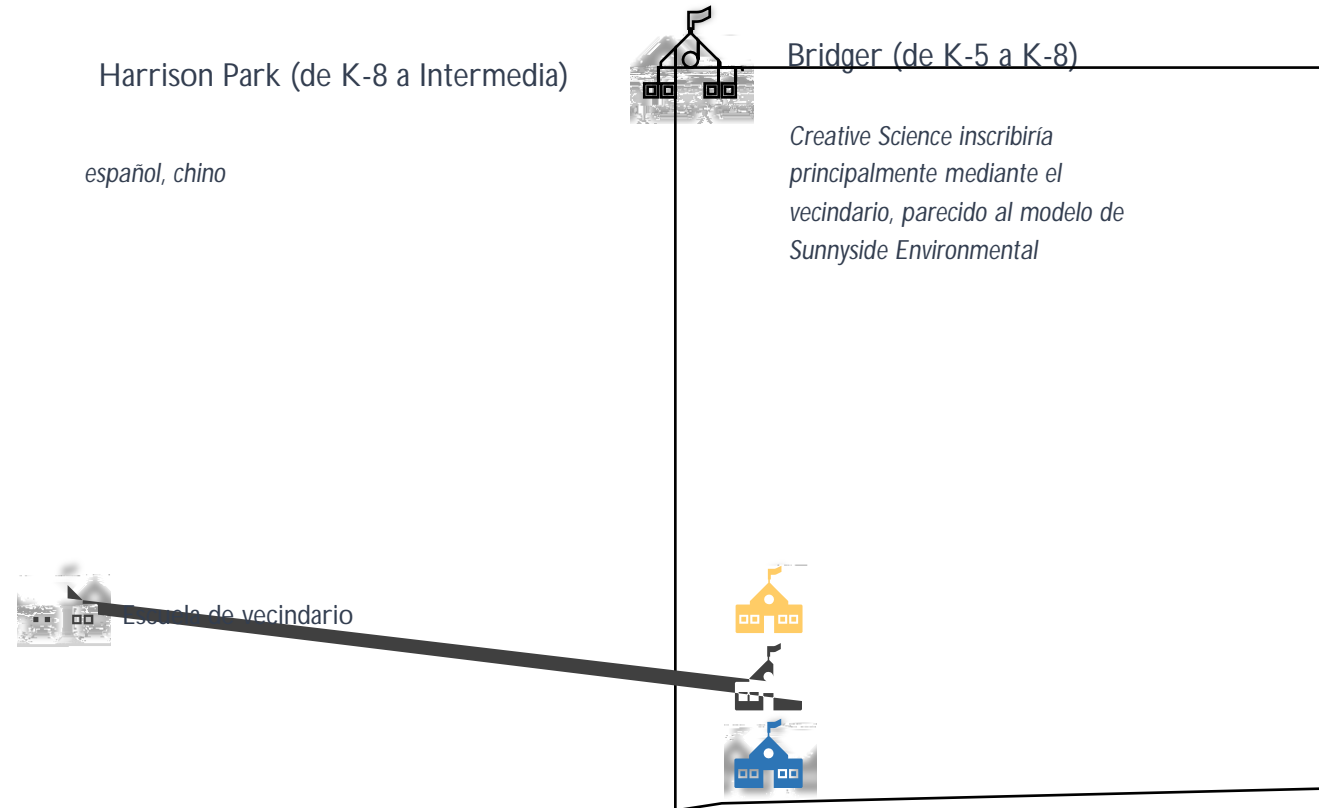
Harrison Park (de K-8 a Intermedia)

español, chino

Bridger (de K-5 a K-8)

Creative Science inscribiría principalmente mediante el vecindario, parecido al modelo de Sunnyside Environmental

Escuela de vecindario